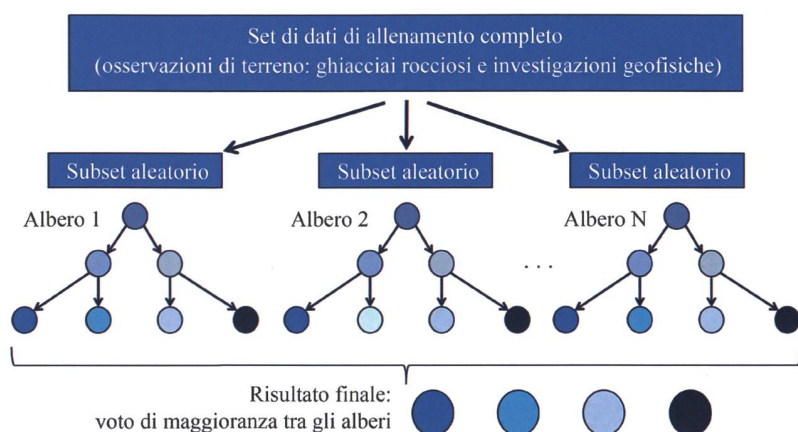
Set di dati di allenamento completo
(osservazioni di terreno: ghiacciai rocciosi e investigazioni geofisiche)

Subset aleatorio

Subset aleatorio

Subset aleatorio

Albero 1

Albero 2

. . .

Albero N

Risultato finale:
voto di maggioranza tra gli alberi